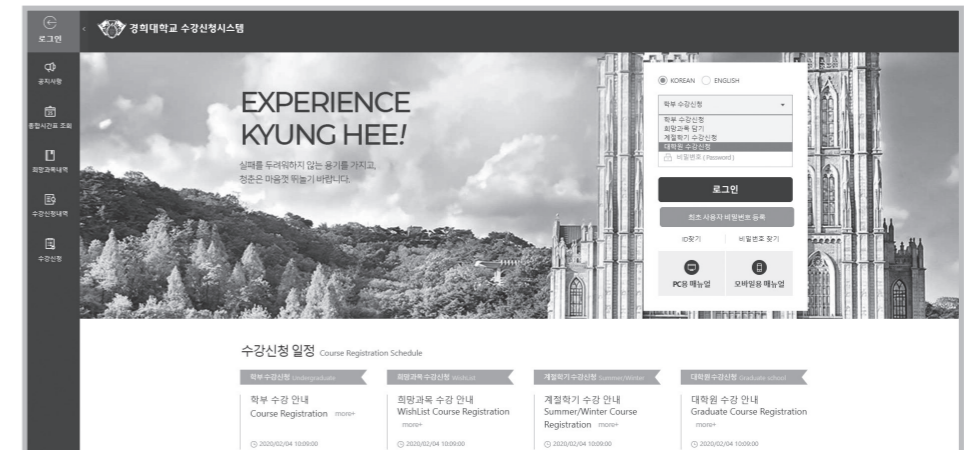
로그인

공지사항

종합시간표 조회

희망과목내역

수강신청내역

수강신청

경희대학교 수강신청시스템

EXPERIENCE KYUNG HEE!

실패를 두려워하지 않는 용기를 가지고, 청춘은 마음껏 뛰놀기 바랍니다.

KOREAN ENGLISH

학부 수강신청

학부 수강신청
희망과목 담기
계절학기 수강신청
대학원 수강신청

비밀번호 (Password)

로그인

최초 사용자 비밀번호 등록

ID찾기

비밀번호 찾기

PC용 매뉴얼

모바일용 매뉴얼

수강신청 일정 Course Registration Schedule

학부 수강신청 Undergraduate

학부 수강 안내
Course Registration more+

2020/02/04 10:09:00

희망과목 수강신청 WishList

희망과목 수강 안내
WishList Course Registration more+

2020/02/04 10:09:00

계절학기 수강신청 Summer/Winter

계절학기 수강 안내
Summer/Winter Course Registration more+

2020/02/04 10:09:00

대학원 수강신청 Graduate school

대학원 수강 안내
Graduate Course Registration more+

2020/02/04 10:09:00